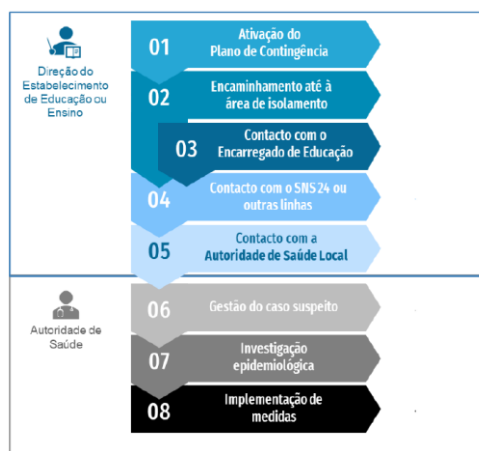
Direção do Estabelecimento de Educação ou Ensino

01 Ativação do Plano de Contingência

02 Encaminhamento até à área de isolamento

03 Contacto com o Encarregado de Educação

04 Contacto com o SNS 24 ou outras linhas

05 Contacto com a Autoridade de Saúde Local

Autoridade de Saúde

06 Gestão do caso suspeito

07 Investigação epidemiológica

08 Implementação de medidas